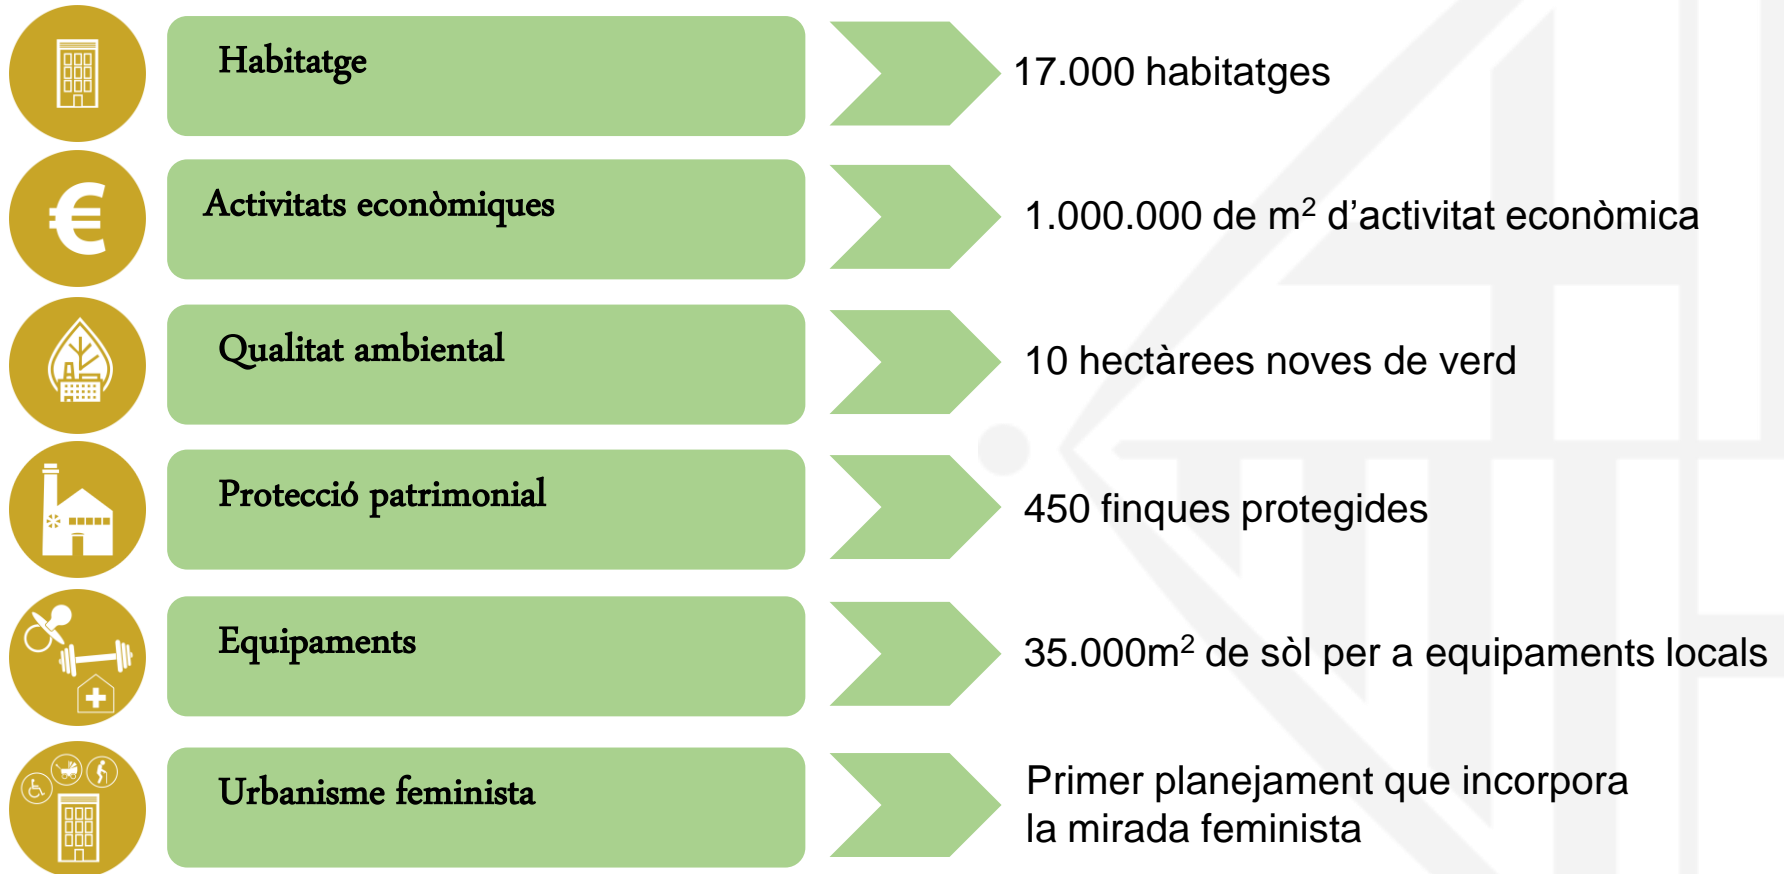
Habitatge

17.000 habitatges

Activitats econòmiques

1.000.000 de m$^2$ d'activitat econòmica

Qualitat ambiental

10 hectàrees noves de verd

Protecció patrimonial

450 finques protegides

Equipaments

35.000m$^2$ de sòl per a equipaments locals

Urbanisme feminista

Primer planejament que incorpora la mirada feminista